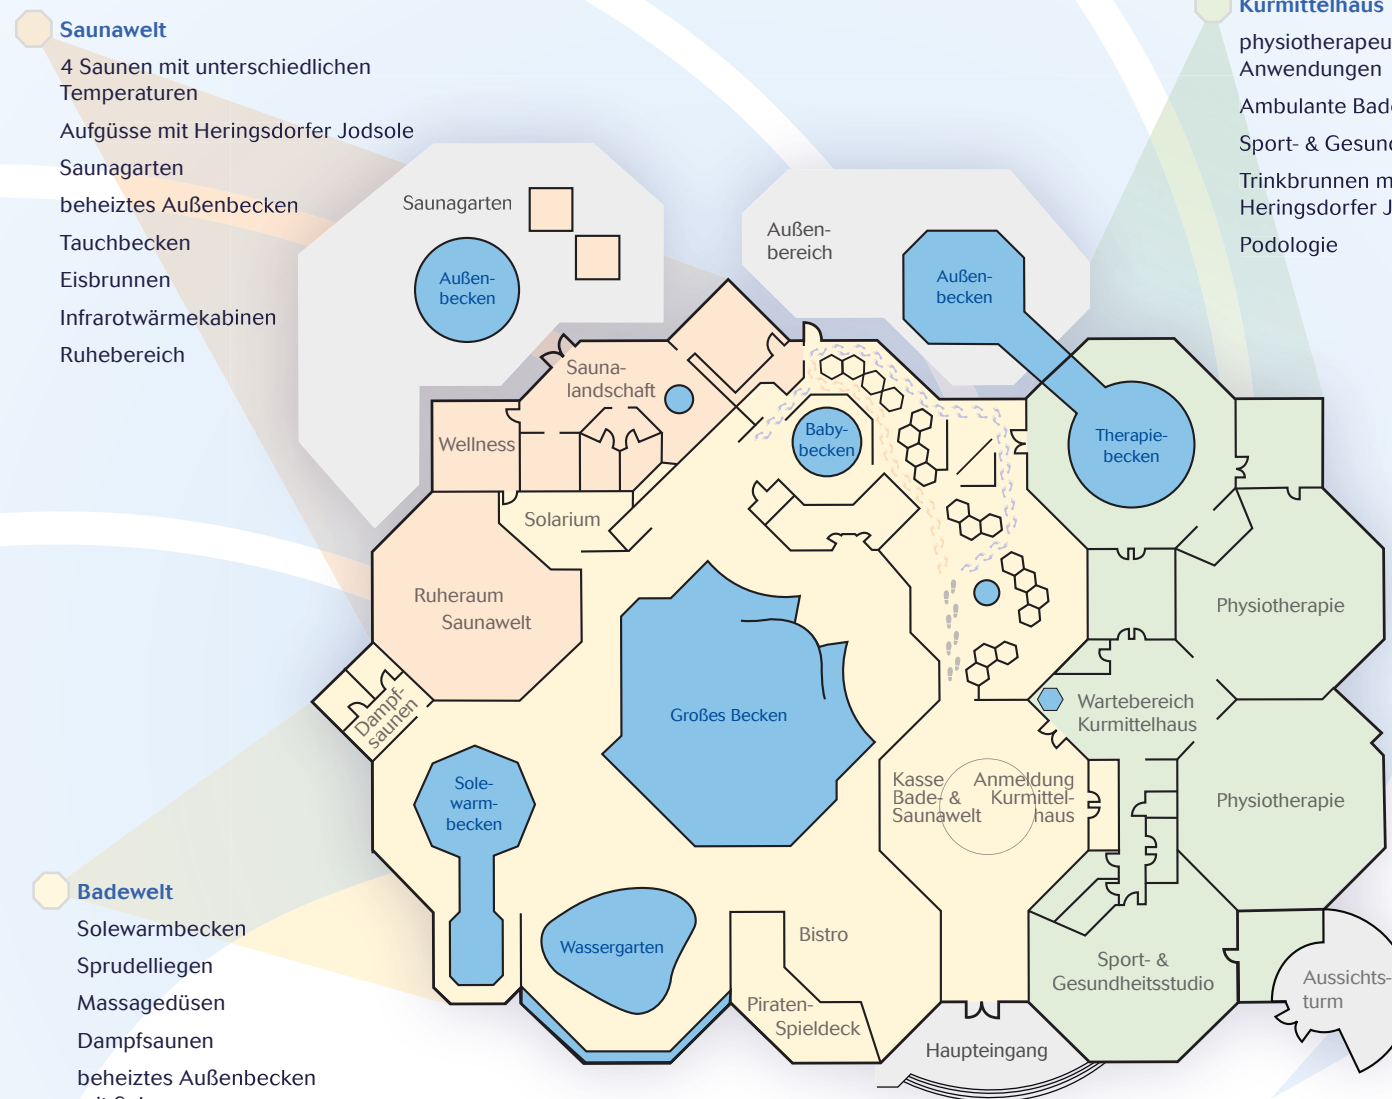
Saunawelt
4 Saunen mit unterschiedlichen Temperaturen
Aufgüsse mit Heringsdorfer Jodsole
Saunagarten
beheiztes Außenbecken
Tauchbecken
Eisbrunnen
Infrarotwärmekabinen
Ruhebereich

Kurmittelhaus
physiotherapeu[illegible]
Anwendungen
Ambulante Bad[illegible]
Sport- & Gesun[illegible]
Trinkbrunnen m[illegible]
Heringsdorfer J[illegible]
Podologie

Saunagarten
Außenbecken
Außenbereich
Außenbecken
Saunalandschaft
Wellness
Babybecken
Therapiebecken
Solarium
Ruheraum Saunawelt
Physiotherapie
Dampfsaunen
Großes Becken
Wartebereich Kurmittelhaus
Solewarmbecken
Kasse Bade- & Saunawelt
Anmeldung Kurmittelhaus
Physiotherapie
Wassergarten
Bistro
Sport- & Gesundheitsstudio
Aussichtsturm
Piraten-Spieldeck
Haupteingang

Badewelt
Solewarmbecken
Sprudelliegen
Massagedüsen
Dampfsaunen
beheiztes Außenbecken
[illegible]